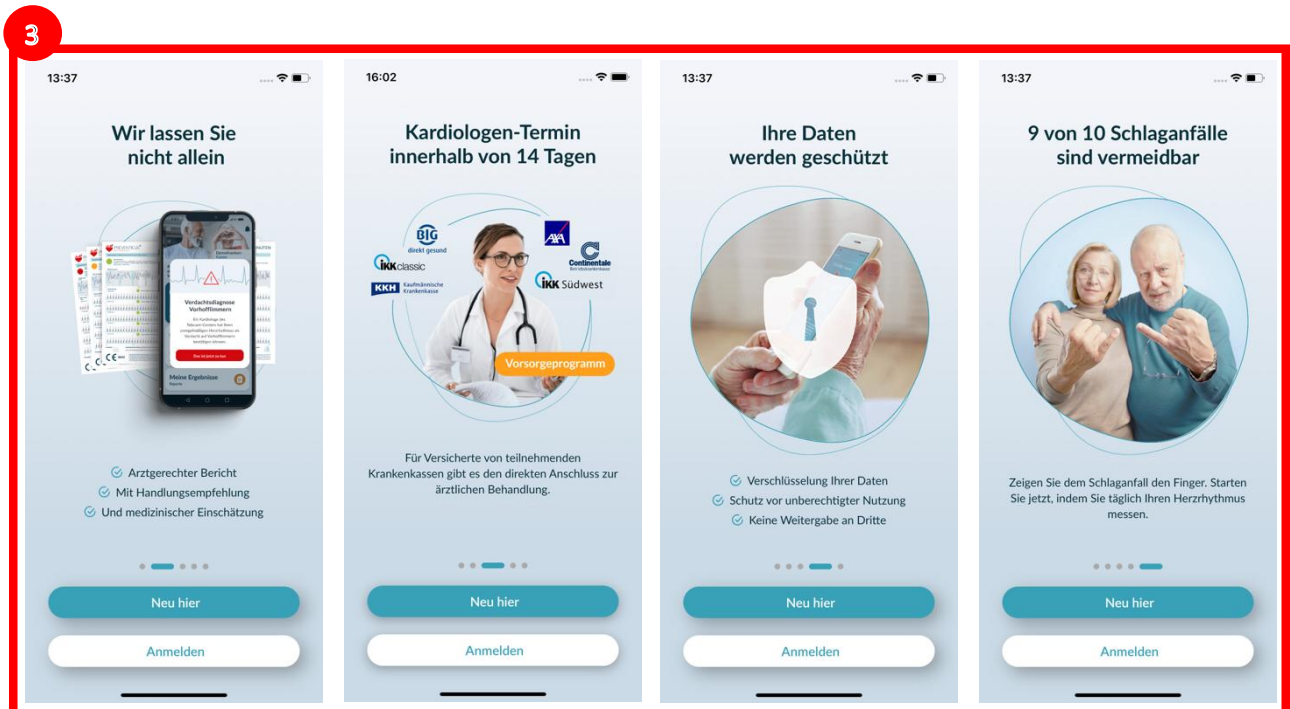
3

13:37

Wir lassen Sie nicht allein

Verdachtsdiagnose Vorhofflimmern

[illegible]

Meine Ergebnisse

Arztgerechter Bericht
Mit Handlungsempfehlung
Und medizinischer Einschätzung

Neu hier

Anmelden

16:02

Kardiologen-Termin innerhalb von 14 Tagen

BIG direkt gesund
IKK classic
KKH Kaufmännische Krankenkasse
AXA
Continentale Betriebskrankenkasse
IKK Südwest

Vorsorgeprogramm

Für Versicherte von teilnehmenden Krankenkassen gibt es den direkten Anschluss zur ärztlichen Behandlung.

Neu hier

Anmelden

13:37

Ihre Daten werden geschützt

Verschlüsselung Ihrer Daten
Schutz vor unberechtigter Nutzung
Keine Weitergabe an Dritte

Neu hier

Anmelden

13:37

9 von 10 Schlaganfälle sind vermeidbar

Zeigen Sie dem Schlaganfall den Finger. Starten Sie jetzt, indem Sie täglich Ihren Herzrhythmus messen.

Neu hier

Anmelden